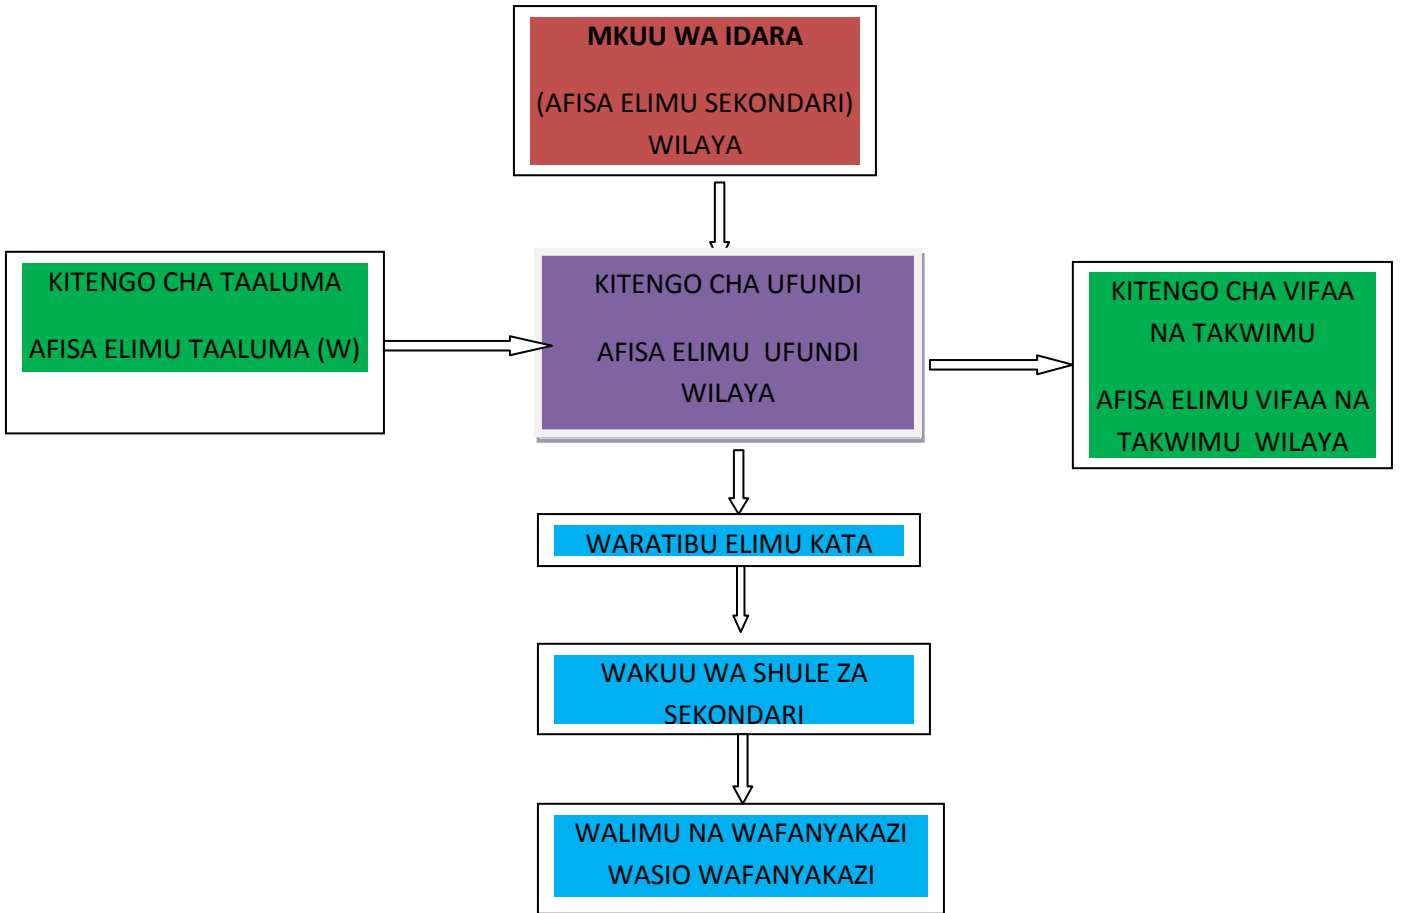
MKUU WA IDARA

(AFISA ELIMU SEKONDARI) WILAYA

KITENGO CHA TAALUMA

AFISA ELIMU TAALUMA (W)

KITENGO CHA UFUNDI

AFISA ELIMU UFUNDI WILAYA

KITENGO CHA VIFAA NA TAKWIMU

AFISA ELIMU VIFAA NA TAKWIMU WILAYA

WARATIBU ELIMU KATA

WAKUU WA SHULE ZA SEKONDARI

WALIMU NA WAFANYAKAZI WASIO WAFANYAKAZI